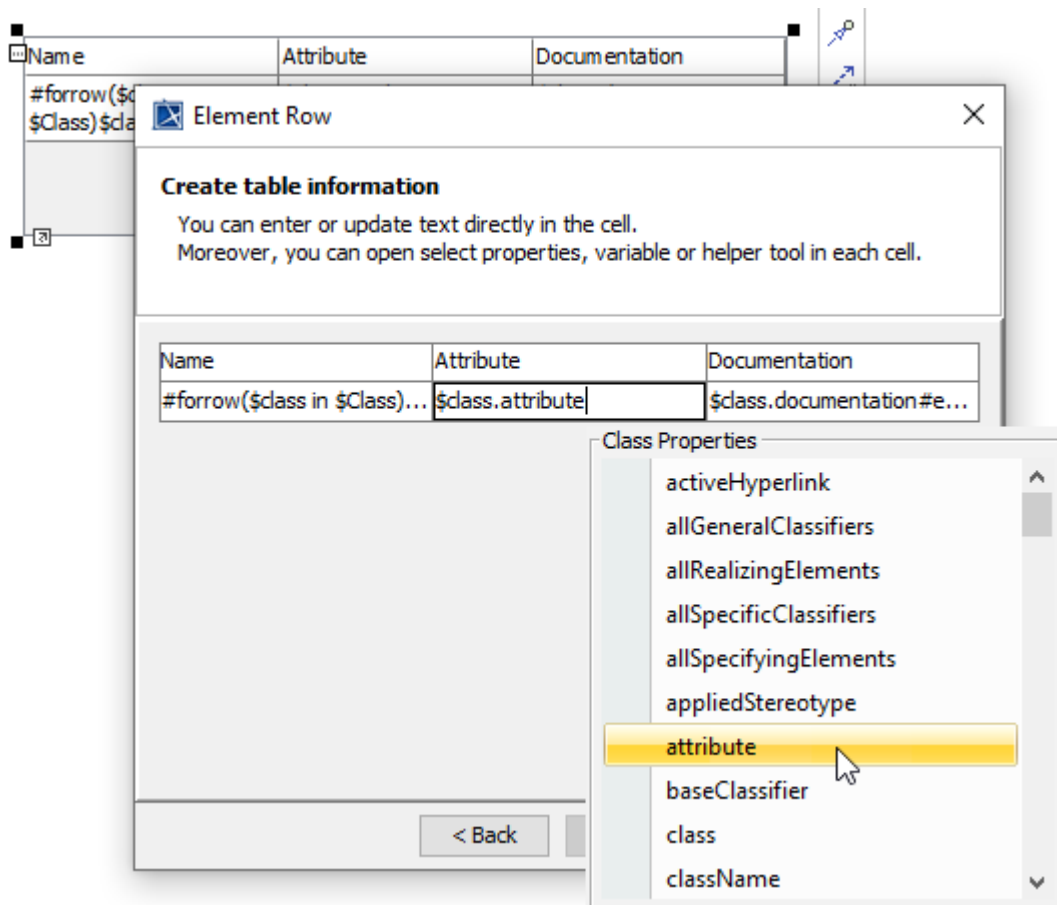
| Name | Attribute | Documentation |
|---|---|---|
| #forrow($c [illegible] $Class)$cla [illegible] | | |

Element Row

Create table information

You can enter or update text directly in the cell.
Moreover, you can open select properties, variable or helper tool in each cell.

| Name | Attribute | Documentation |
|---|---|---|
| #forrow($class in $Class)... | $class.attribute | $class.documentation#e... |

Class Properties

activeHyperlink
allGeneralClassifiers
allRealizingElements
allSpecificClassifiers
allSpecifyingElements
appliedStereotype
attribute
baseClassifier
class
className

< Back